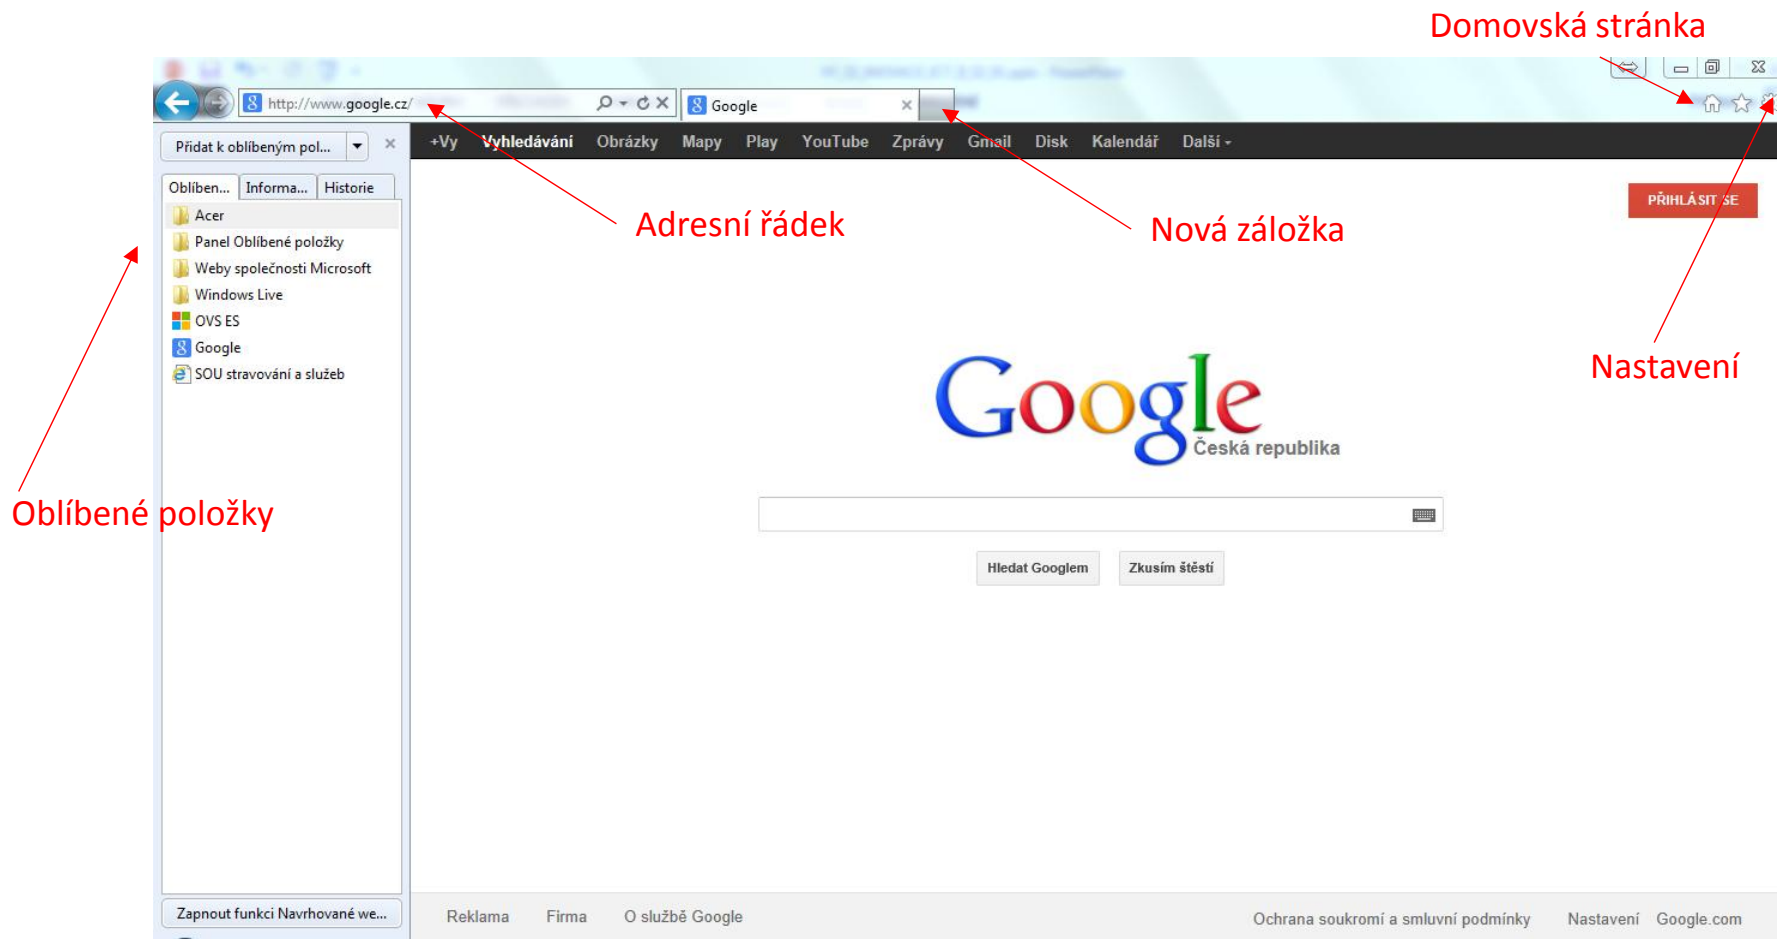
Domovská stránka

http://www.google.cz/

Google

Přidat k oblíbeným pol...

Oblíben... Informa... Historie

Acer
Panel Oblíbené položky
Weby společnosti Microsoft
Windows Live
OVS ES
Google
SOU stravování a služeb

Zapnout funkci Navrhované we...

+Vy Vyhledávání Obrázky Mapy Play YouTube Zprávy Gmail Disk Kalendář Další

PŘIHLÁSIT SE

Adresní řádek

Nová záložka

Nastavení

Oblíbené položky

Google
Česká republika

Hledat Googlem

Zkusím štěstí

Reklama Firma O službě Google

Ochrana soukromí a smluvní podmínky Nastavení Google.com